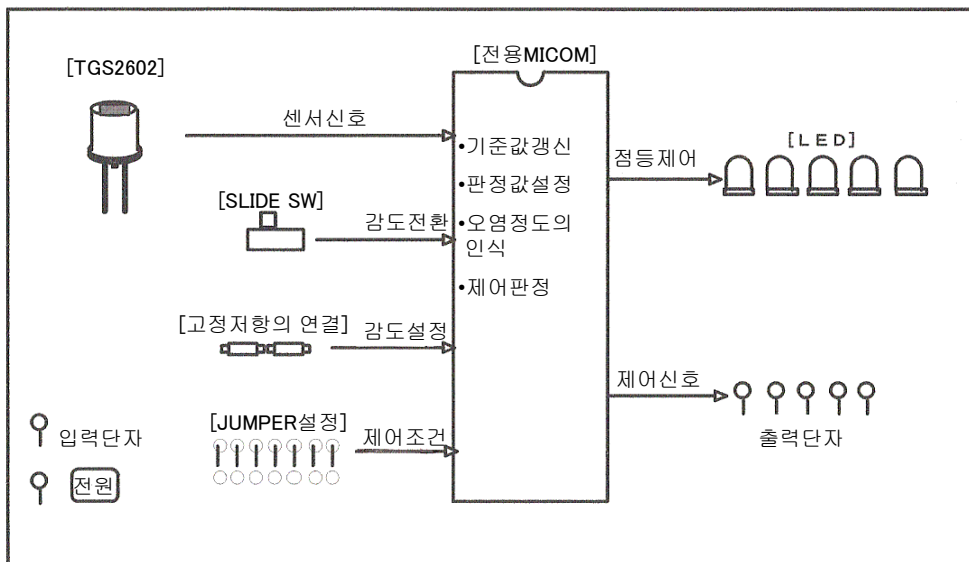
[TGS2602]

센서신호

[SLIDE SW]

감도전환

[고정저항의 연결]

감도설정

[JUMPER설정]

제어조건

입력단자

전원

[전용MICOM]

•기준값갱신
•판정값설정
•오염정도의 인식
•제어판정

점등제어

[LED]

제어신호

출력단자